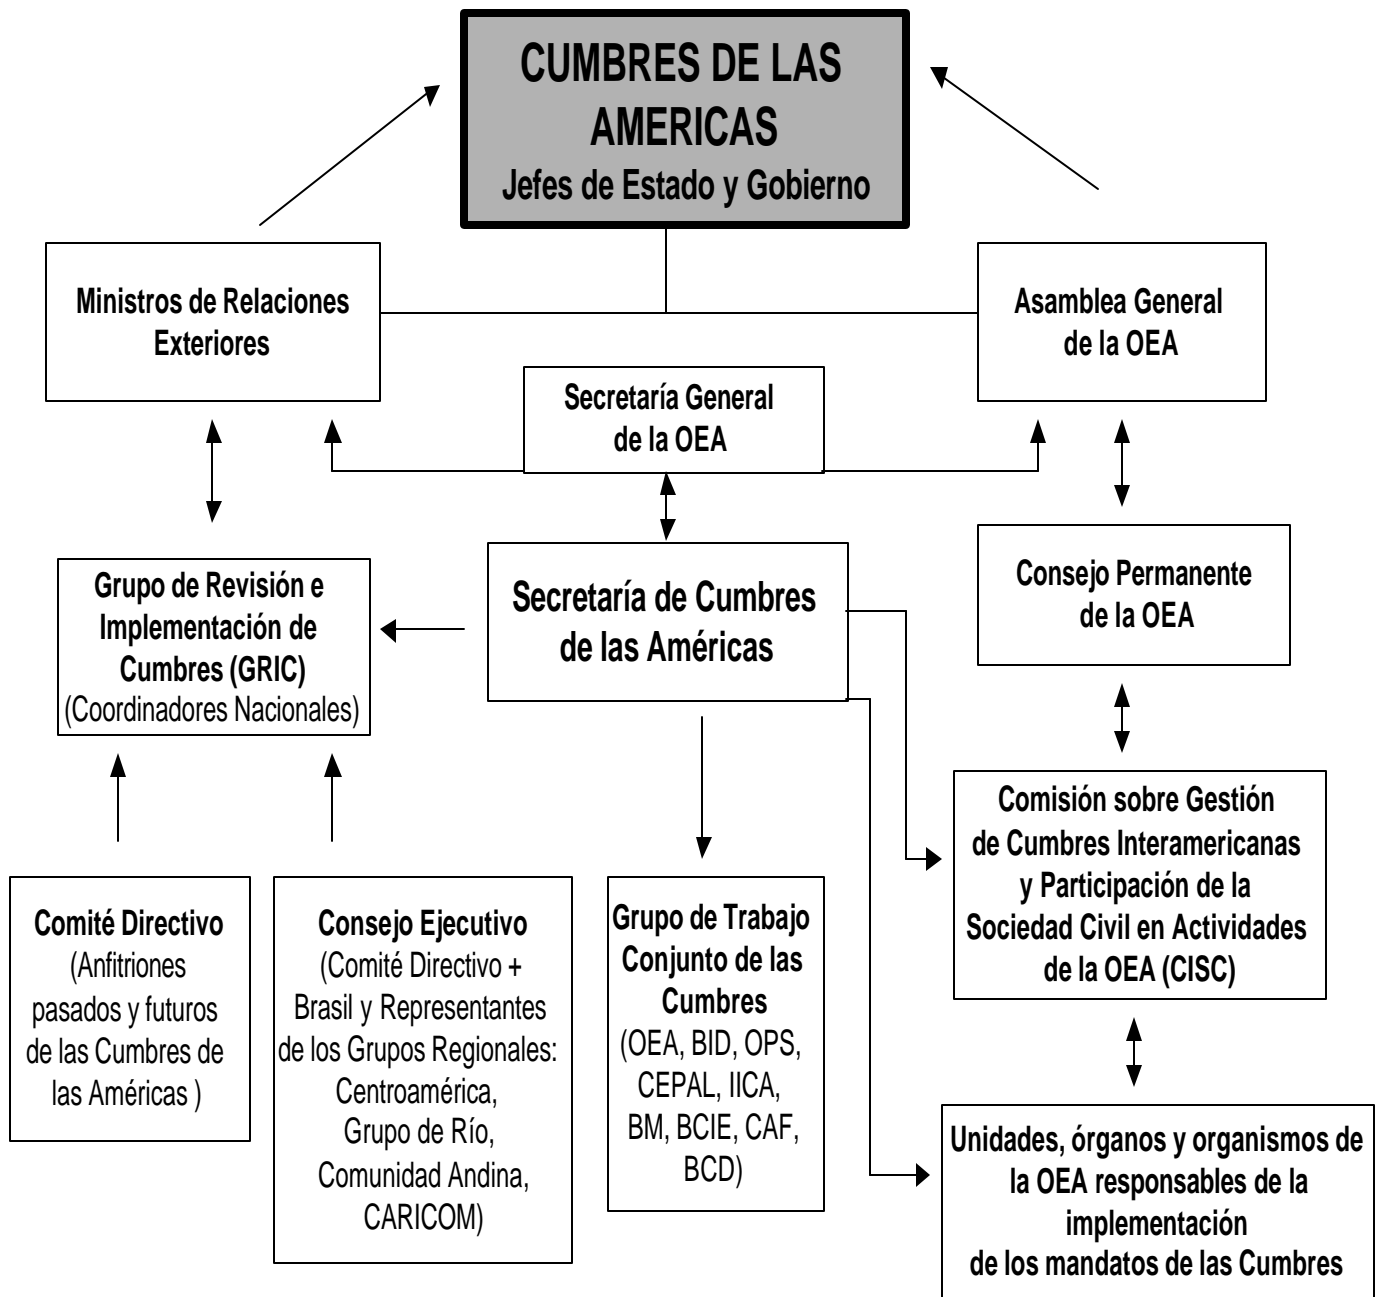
CUMBRES DE LAS AMERICAS
Jefes de Estado y Gobierno

Ministros de Relaciones Exteriores

Asamblea General de la OEA

Secretaría General de la OEA

Grupo de Revisión e Implementación de Cumbres (GRIC)
(Coordinadores Nacionales)

Secretaría de Cumbres de las Américas

Consejo Permanente de la OEA

Comisión sobre Gestión de Cumbres Interamericanas y Participación de la Sociedad Civil en Actividades de la OEA (CISC)

Comité Directivo
(Anfitriones pasados y futuros de las Cumbres de las Américas )

Consejo Ejecutivo
(Comité Directivo + Brasil y Representantes de los Grupos Regionales: Centroamérica, Grupo de Río, Comunidad Andina, CARICOM)

Grupo de Trabajo Conjunto de las Cumbres
(OEA, BID, OPS, CEPAL, IICA, BM, BCIE, CAF, BCD)

Unidades, órganos y organismos de la OEA responsables de la implementación de los mandatos de las Cumbres